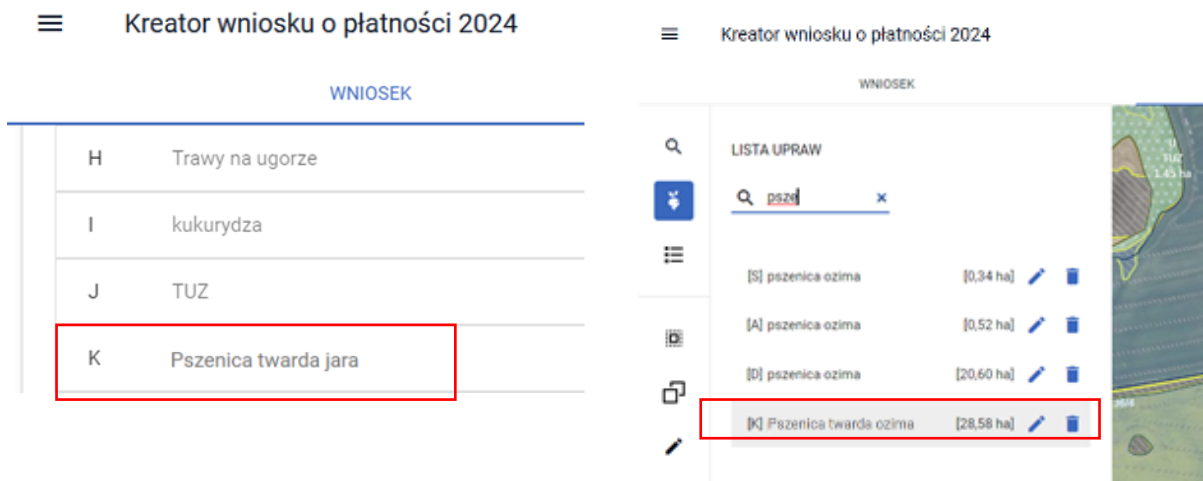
Kreator wniosku o płatności 2024

WNIOSEK

| | |
|---|---|
| H | Trawy na ugorze |
| I | kukurydza |
| J | TUZ |
| K | Pszenica twarda jara |

Kreator wniosku o płatności 2024

WNIOSEK

LISTA UPRAW

psze

[S] pszenica ozima [0,34 ha]

[A] pszenica ozima [0,52 ha]

[D] pszenica ozima [20,60 ha]

[K] Pszenica twarda ozima [28,58 ha]

U
TUZ
1.45 ha